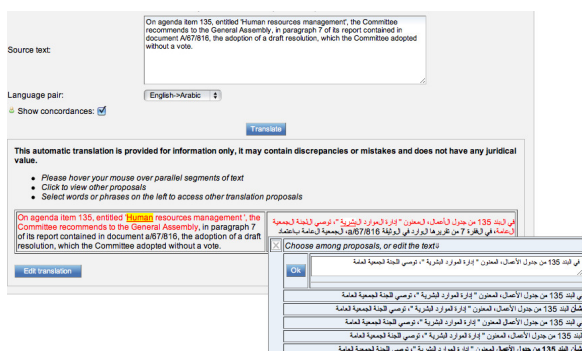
Source text:

On agenda item 135, entitled 'Human resources management', the Committee recommends to the General Assembly, in paragraph 7 of its report contained in document A/67/816, the adoption of a draft resolution, which the Committee adopted without a vote.

Language pair: English->Arabic

Show concordances:

Translate

This automatic translation is provided for information only, it may contain discrepancies or mistakes and does not have any juridical value.

- Please hover your mouse over parallel segments of text
- Click to view other proposals
- Select words or phrases on the left to access other translation proposals

On agenda item 135, entitled 'Human resources management', the Committee recommends to the General Assembly, in paragraph 7 of its report contained in document A/67/816, the adoption of a draft resolution, which the Committee adopted without a vote.

في البند 135 من جدول الأعمال، المعنون " إدارة الموارد البشرية "، توصي اللجنة الجمعية العامة، في الفقرة 7 من تقريرها الوارد في الوثيقة A/67/816، الجمعية العامة باعتماد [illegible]

Edit translation

Choose among proposals, or edit the text

Ok

في البند 135 من جدول الأعمال، المعنون " إدارة الموارد البشرية "، توصي اللجنة الجمعية العامة

في البند 135 من جدول الأعمال، المعنون " إدارة الموارد البشرية "، توصي اللجنة الجمعية العامة

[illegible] من جدول الأعمال، المعنون " إدارة الموارد البشرية "، توصي اللجنة للجمعية العامة

في البند 135 من جدول الأعمال المعنون " إدارة الموارد البشرية "، توصي اللجنة الجمعية العامة

في البند 135 من جدول الأعمال، المعنون " إدارة الموارد البشرية "، توصي اللجنة للجمعية العامة

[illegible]